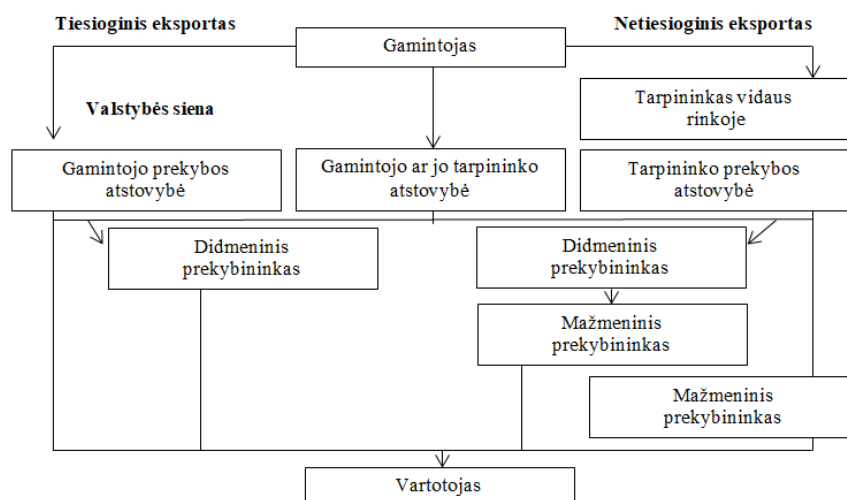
Tiesioginis eksportas

Netiesioginis eksportas

Gamintojas

Valstybės siena

Tarpininkas vidaus rinkoje

Gamintojo prekybos atstovybė

Gamintojo ar jo tarpininko atstovybė

Tarpininko prekybos atstovybė

Didmeninis prekybininkas

Didmeninis prekybininkas

Mažmeninis prekybininkas

Mažmeninis prekybininkas

Vartotojas